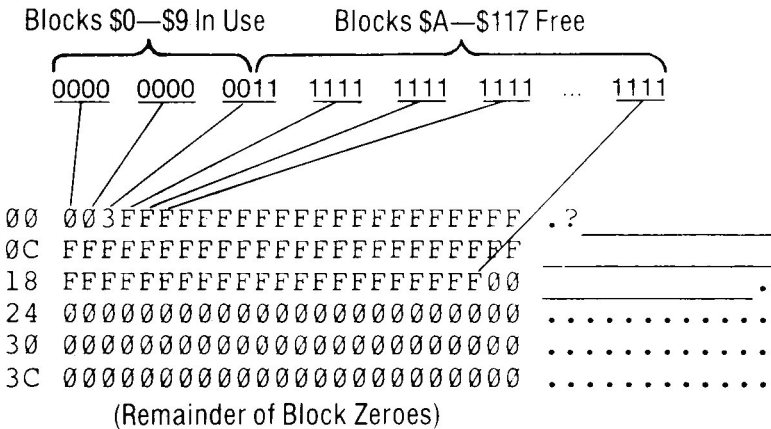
Blocks \$0—\$9 In Use    Blocks \$A—\$117 Free

0000 0000 0011 1111 1111 1111 ... 1111

| | | |
|---|---|---|
| ØØ | ØØ3FFFFFFFFFFFFFFFFFFFFF | .? |
| ØC | FFFFFFFFFFFFFFFFFFFFFFFF | |
| 18 | FFFFFFFFFFFFFFFFFFFFFFØØ | . |
| 24 | ØØØØØØØØØØØØØØØØØØØØØØØØ | ............ |
| 3Ø | ØØØØØØØØØØØØØØØØØØØØØØØØ | ............ |
| 3C | ØØØØØØØØØØØØØØØØØØØØØØØØ | ............ |

(Remainder of Block Zeroes)